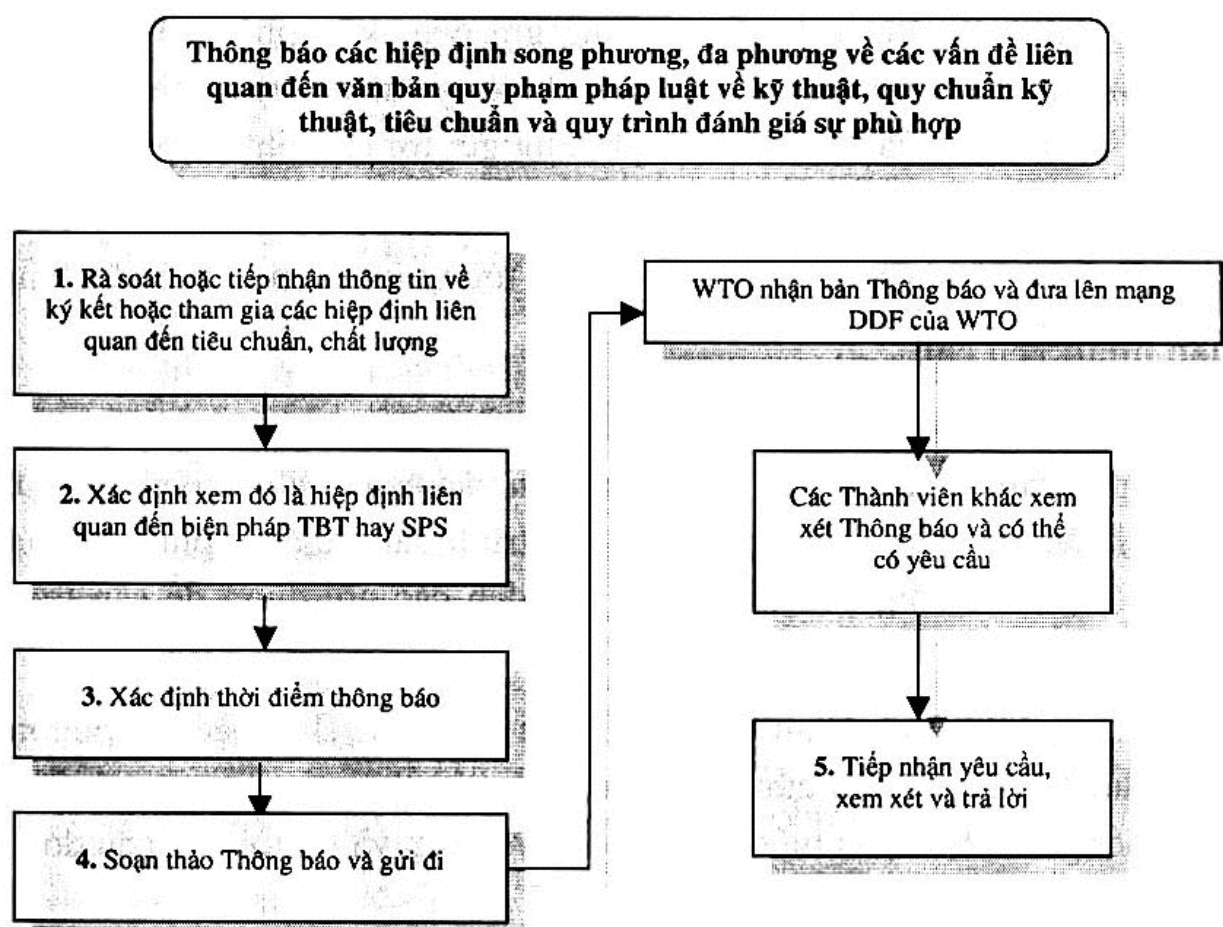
Thông báo các hiệp định song phương, đa phương về các vấn đề liên quan đến văn bản quy phạm pháp luật về kỹ thuật, quy chuẩn kỹ thuật, tiêu chuẩn và quy trình đánh giá sự phù hợp

1. Rà soát hoặc tiếp nhận thông tin về ký kết hoặc tham gia các hiệp định liên quan đến tiêu chuẩn, chất lượng

2. Xác định xem đó là hiệp định liên quan đến biện pháp TBT hay SPS

3. Xác định thời điểm thông báo

4. Soạn thảo Thông báo và gửi đi

WTO nhận bản Thông báo và đưa lên mạng DDF của WTO

Các Thành viên khác xem xét Thông báo và có thể có yêu cầu

5. Tiếp nhận yêu cầu, xem xét và trả lời